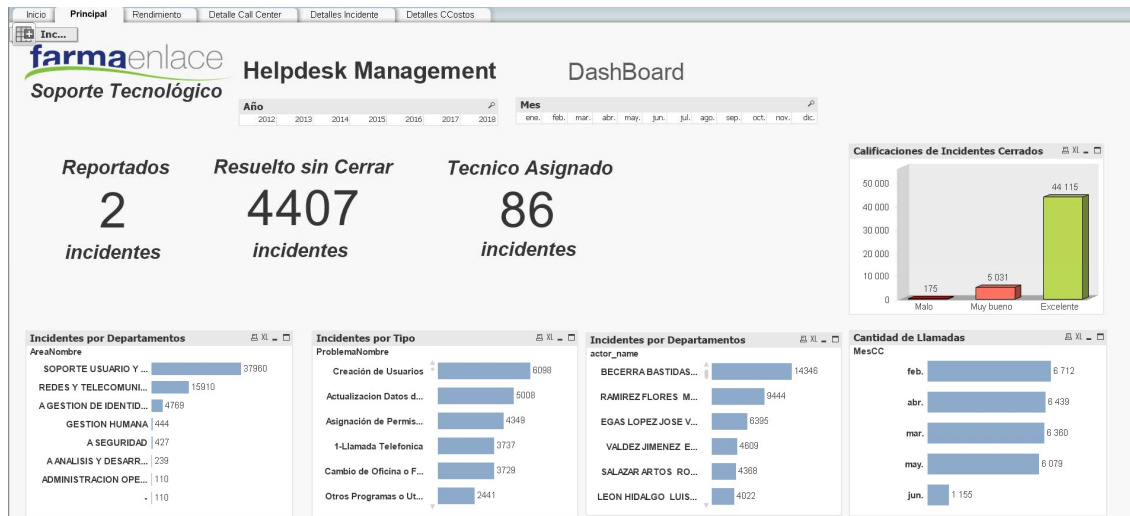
Inicio | Principal | Rendimiento | Detalle Call Center | Detalles Incidente | Detalles CCostos

Inc...

farmaenlace
Soporte Tecnológico

Helpdesk Management

DashBoard

Año
2012 2013 2014 2015 2016 2017 2018

Mes
ene. feb. mar. abr. may. jun. jul. ago. sep. oct. nov. dic.

Reportados
2
incidentes

Resuelto sin Cerrar
4407
incidentes

Tecnico Asignado
86
incidentes

Calificaciones de Incidentes Cerrados
50 000
40 000
30 000
20 000
10 000
0
175 Malo
5 031 Muy bueno
44 115 Excelente

Incidentes por Departamentos
AreaNombre
| AreaNombre | Valor |
|---|---|
| SOPORTE USUARIO Y ... | 37960 |
| REDES Y TELECOMUNI... | 15910 |
| A GESTION DE IDENTID... | 4769 |
| GESTION HUMANA | 444 |
| A SEGURIDAD | 427 |
| A ANALISIS Y DESARR... | 239 |
| ADMINISTRACION OPE... | 110 |
| - | 110 |

Incidentes por Tipo
ProblemaNombre
| ProblemaNombre | Valor |
|---|---|
| Creación de Usuarios | 6098 |
| Actualizacion Datos d... | 5008 |
| Asignación de Permis... | 4349 |
| 1-Llamada Telefonica | 3737 |
| Cambio de Oficina o F... | 3729 |
| Otros Programas o Ut... | 2441 |

Incidentes por Departamentos
actor_name
| actor_name | Valor |
|---|---|
| BECERRA BASTIDAS... | 14346 |
| RAMIREZ FLORES M... | 9444 |
| EGAS LOPEZ JOSE V... | 6395 |
| VALDEZ JIMENEZ E... | 4609 |
| SALAZAR ARTOS RO... | 4368 |
| LEON HIDALGO LUIS... | 4022 |

Cantidad de Llamadas
MesCC
| MesCC | Valor |
|---|---|
| feb. | 6 712 |
| abr. | 6 439 |
| mar. | 6 360 |
| may. | 6 079 |
| jun. | 1 155 |